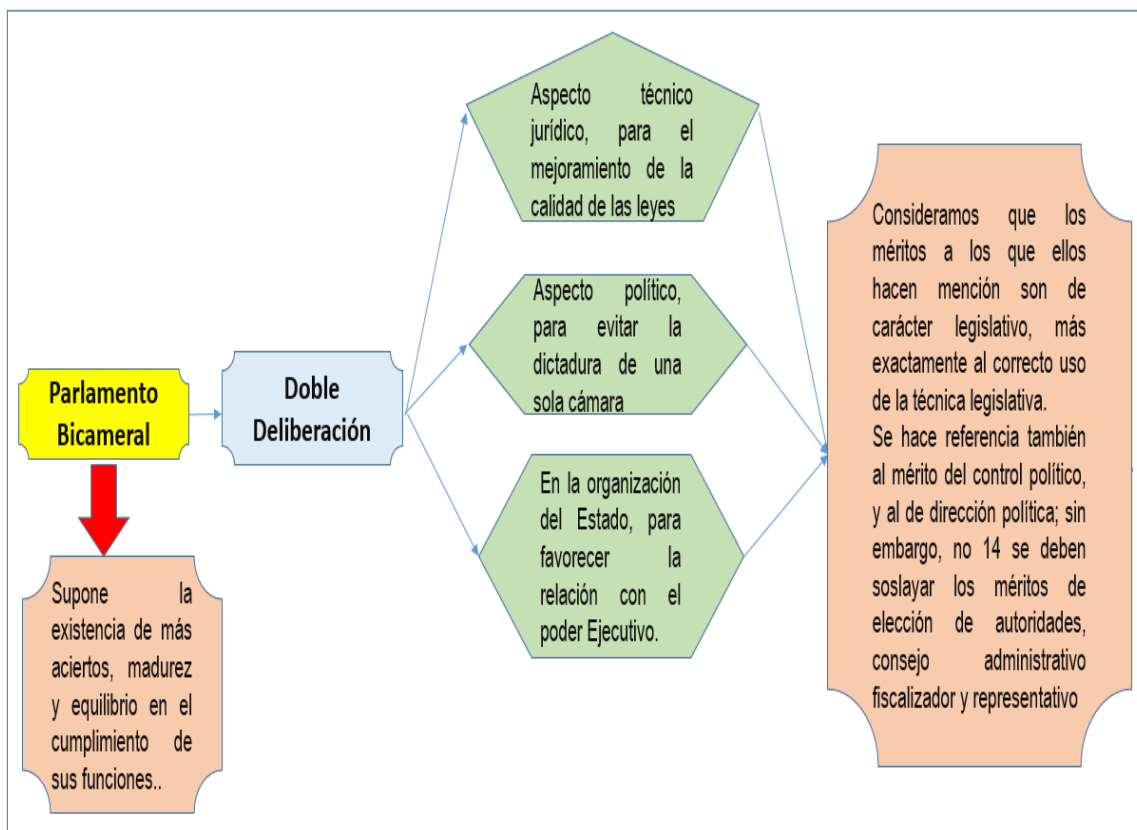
Parlamento Bicameral

Supone la existencia de más aciertos, madurez y equilibrio en el cumplimiento de sus funciones..

Doble Deliberación

Aspecto técnico jurídico, para el mejoramiento de la calidad de las leyes

Aspecto político, para evitar la dictadura de una sola cámara

En la organización del Estado, para favorecer la relación con el poder Ejecutivo.

Consideramos que los méritos a los que ellos hacen mención son de carácter legislativo, más exactamente al correcto uso de la técnica legislativa.
Se hace referencia también al mérito del control político, y al de dirección política; sin embargo, no 14 se deben soslayar los méritos de elección de autoridades, consejo administrativo fiscalizador y representativo